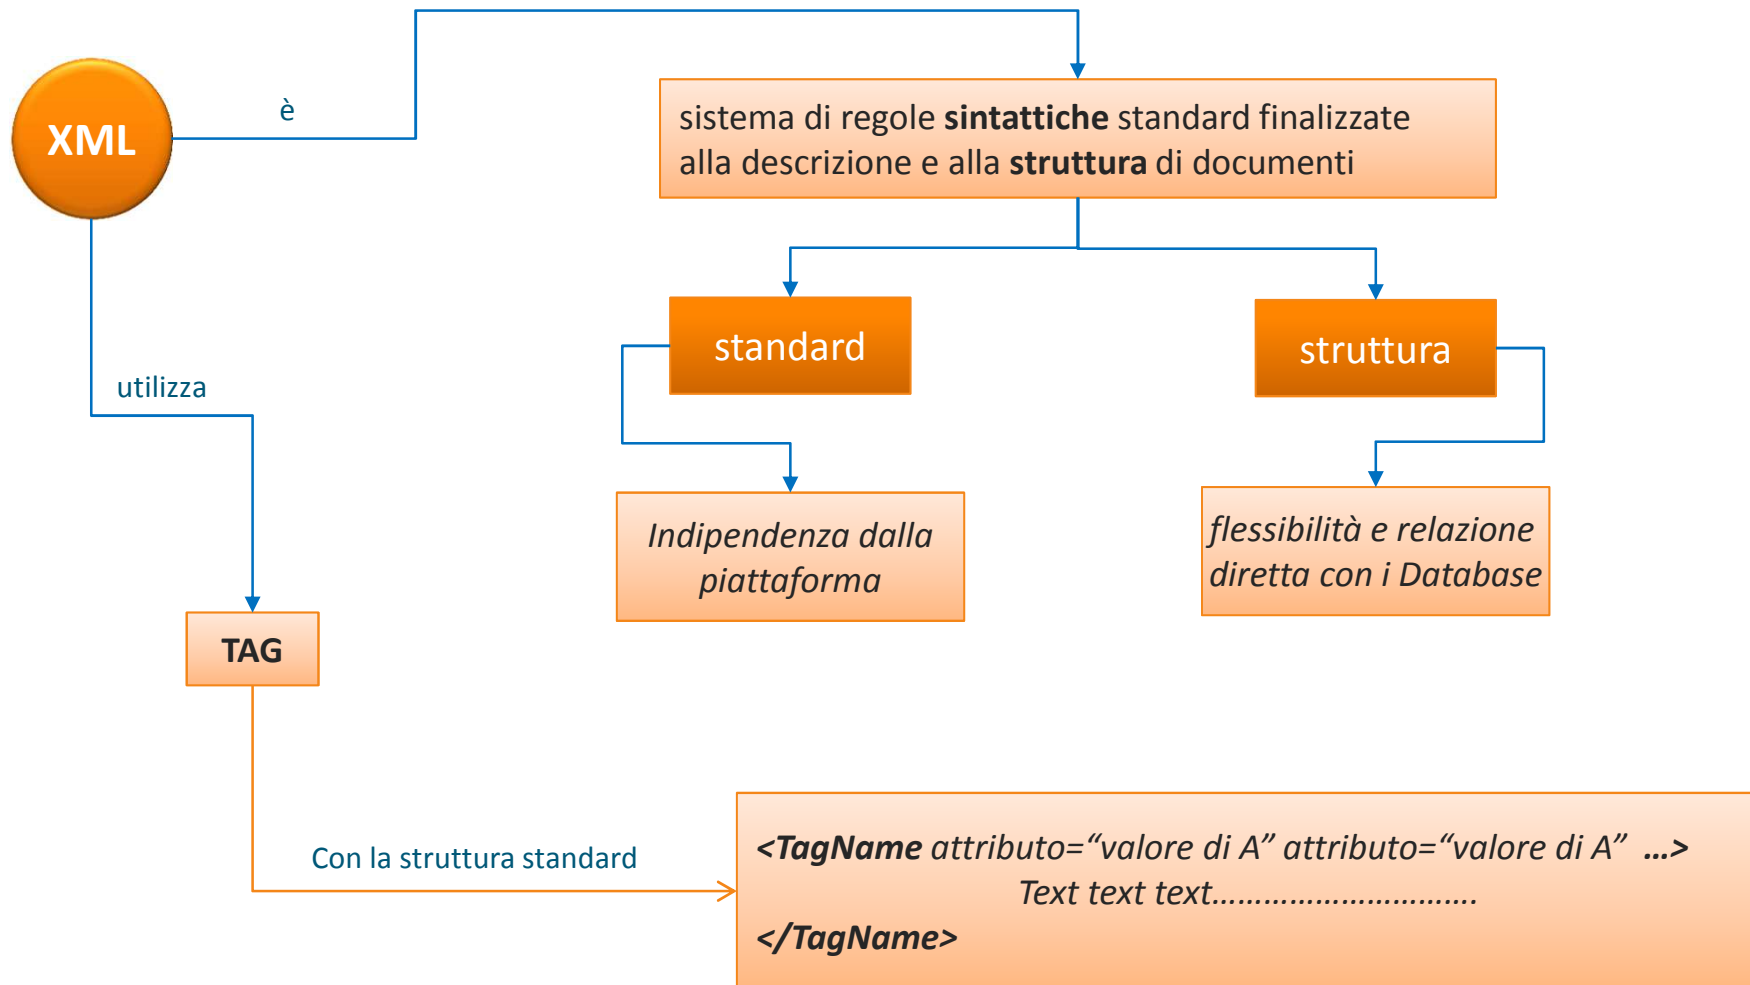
XML

è

sistema di regole **sintattiche** standard finalizzate alla descrizione e alla **struttura** di documenti

standard

struttura

Indipendenza dalla piattaforma

flessibilità e relazione diretta con i Database

utilizza

TAG

Con la struttura standard

<TagName attributo="valore di A" attributo="valore di A" …>
Text text text……………………………
</TagName>